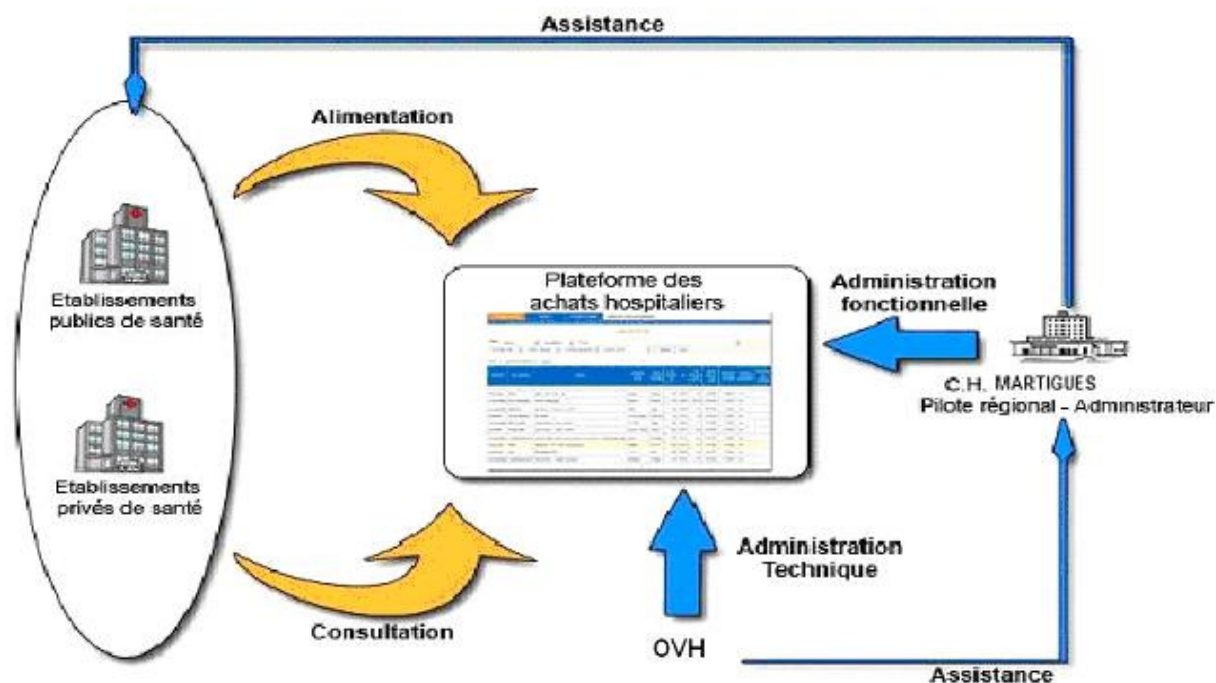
Assistance

Alimentation

Etablissements publics de santé

Etablissements privés de santé

Plateforme des achats hospitaliers

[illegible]

Administration fonctionnelle

C.H. MARTIGUES
Pilote régional - Administrateur

Administration Technique

Consultation

OVH

Assistance